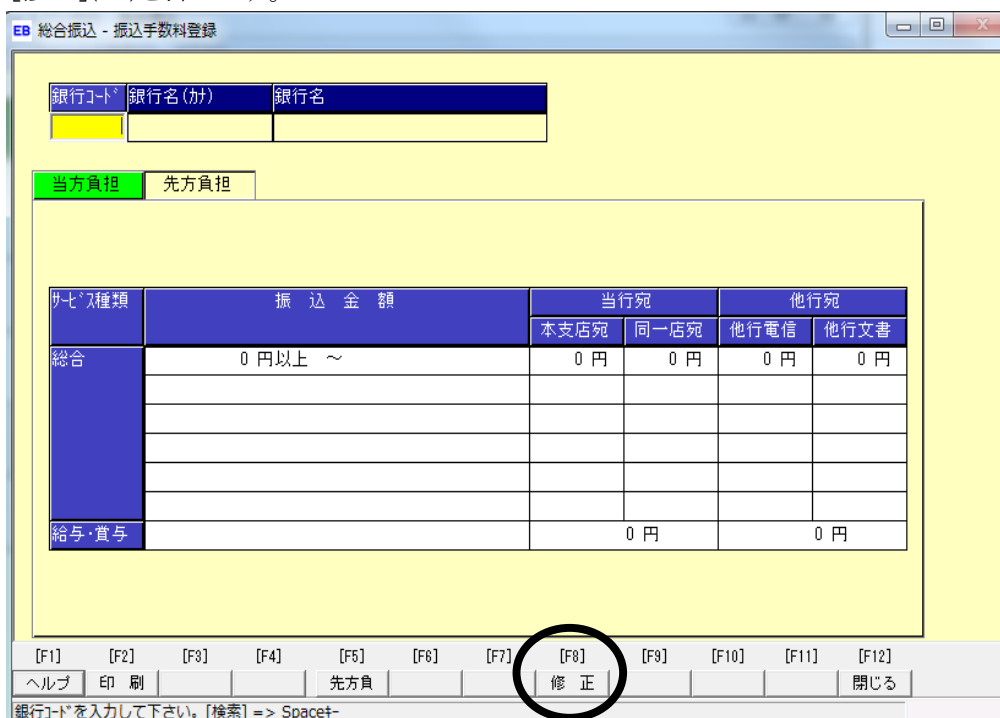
EB 総合振込 - 振込手数料登録

| 銀行ｺｰﾄﾞ | 銀行名(ｶﾅ) | 銀行名 |
|---|---|---|
| | | |

当方負担 先方負担

| ｻｰﾋﾞｽ種類 | 振込金額 | 当行宛 本支店宛 | 当行宛 同一店宛 | 他行宛 他行電信 | 他行宛 他行文書 |
|---|---|---|---|---|---|
| 総合 | 0 円以上 ～ | 0 円 | 0 円 | 0 円 | 0 円 |
| | | | | | |
| | | | | | |
| | | | | | |
| | | | | | |
| | | | | | |
| 給与・賞与 | | 0 円 | | 0 円 | |

[F1] ヘルプ [F2] 印 刷 [F3] [F4] [F5] 先方負 [F6] [F7] [F8] 修 正 [F9] [F10] [F11] [F12] 閉じる

銀行ｺｰﾄﾞを入力して下さい。[検索] => Spaceｷｰ